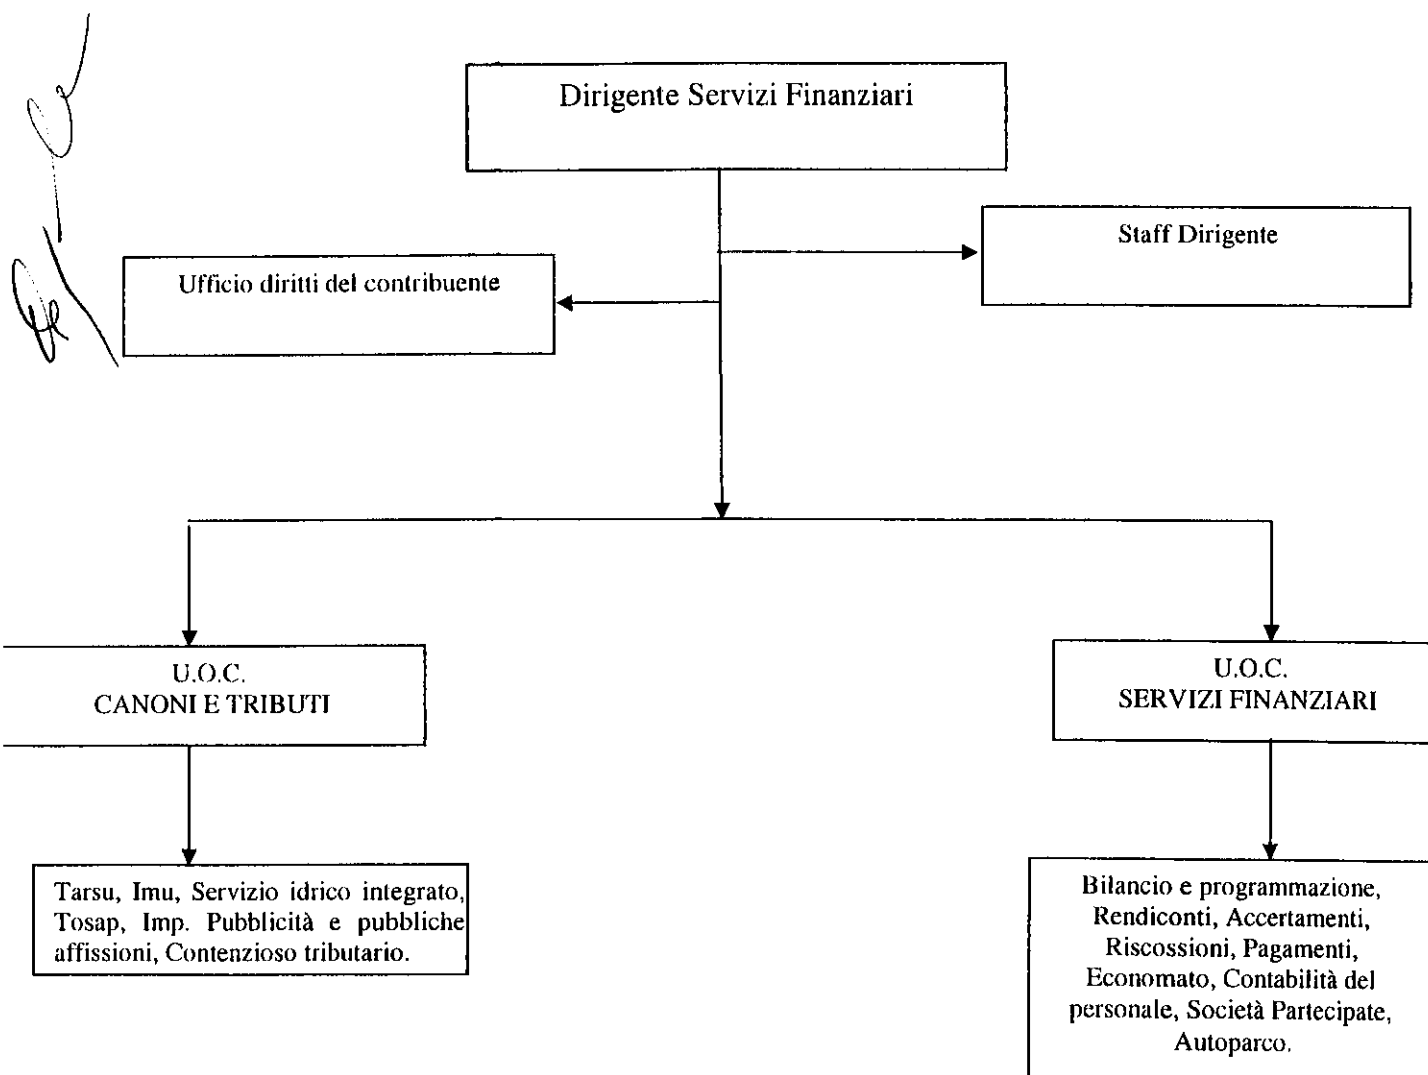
Dirigente Servizi Finanziari

Staff Dirigente

Ufficio diritti del contribuente

U.O.C.
CANONI E TRIBUTI

U.O.C.
SERVIZI FINANZIARI

Tarsu, Imu, Servizio idrico integrato, Tosap, Imp. Pubblicità e pubbliche affissioni, Contenzioso tributario.

Bilancio e programmazione, Rendiconti, Accertamenti, Riscossioni, Pagamenti, Economato, Contabilità del personale, Società Partecipate, Autoparco.